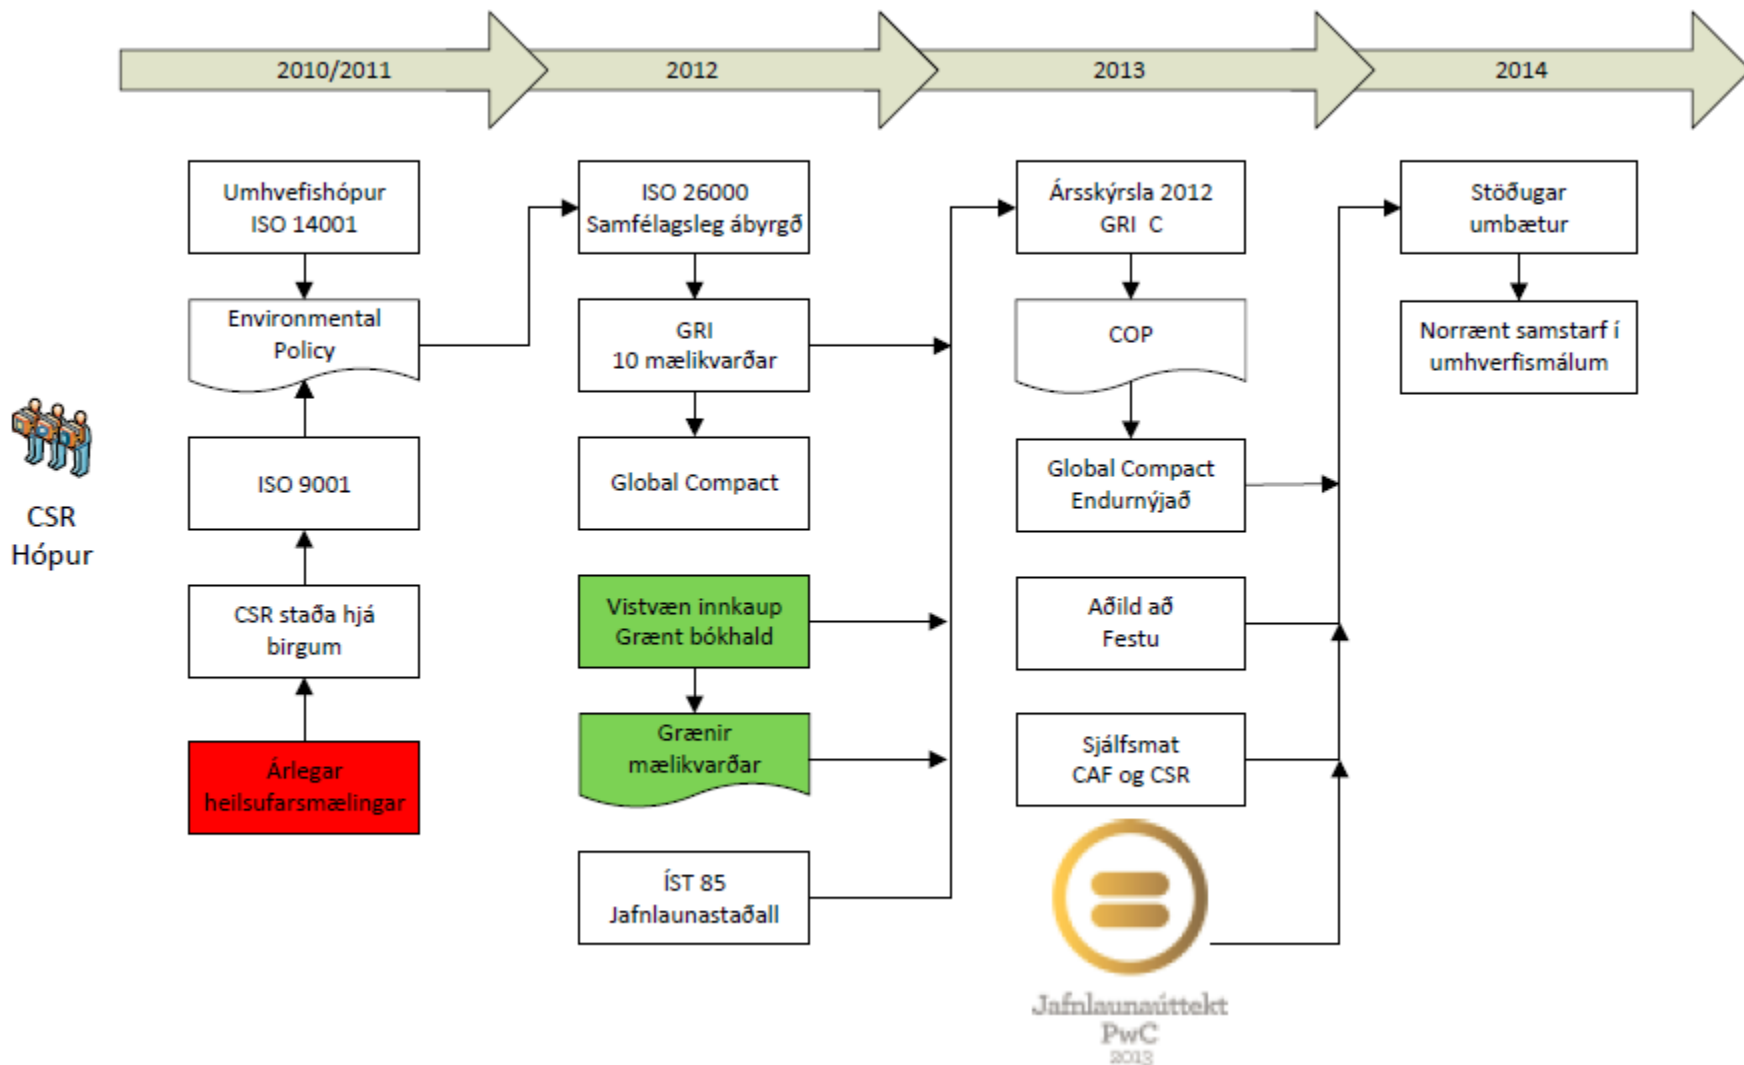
2010/2011

2012

2013

2014

CSR Hópur

Umhvefishópur ISO 14001

Environmental Policy

ISO 9001

CSR staða hjá birgum

Árlegar heilsufarsmælingar

ISO 26000 Samfélagsleg ábyrgð

GRI 10 mælikvarðar

Global Compact

Vistvæn innkaup Grænt bókhald

Grænir mælikvarðar

ÍST 85 Jafnlaunastaðall

Ársskýrsla 2012 GRI C

COP

Global Compact Endurnýjað

Aðild að Festu

Sjálfsmat CAF og CSR

Jafnlaunaúttekt PwC 2013

Stöðugar umbætur

Norrænt samstarf í umhverfismálum